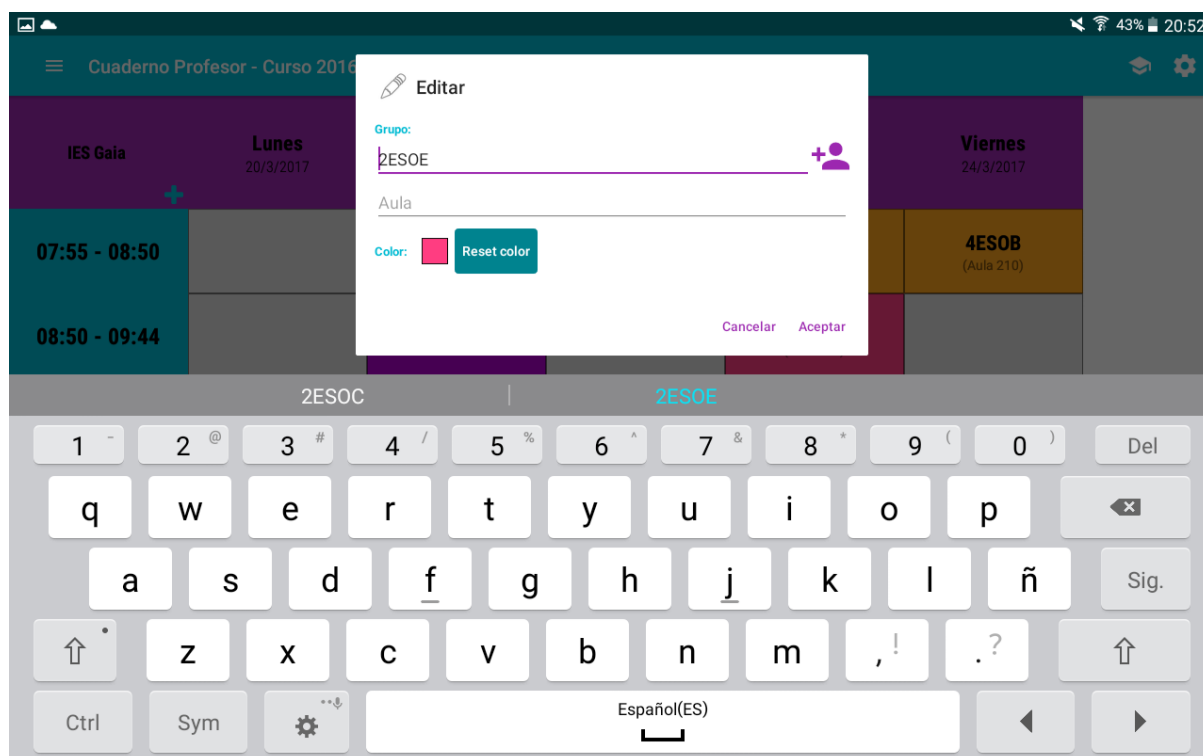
43% 20:52

Cuaderno Profesor - Curso 2016

IES Gaia

Lunes
20/3/2017

Viernes
24/3/2017

07:55 - 08:50

4ESOB
(Aula 210)

08:50 - 09:44

Editar

Grupo:
2ESOE

Aula

Color:
Reset color

Cancelar
Aceptar

2ESOC
2ESOE

1 - 2 @ 3 # 4 / 5 % 6 ^ 7 & 8 * 9 ( 0 ) Del
q w e r t y u i o p
a s d f g h j k l ñ Sig.
z x c v b n m , ! . ?
Ctrl Sym Español(ES)